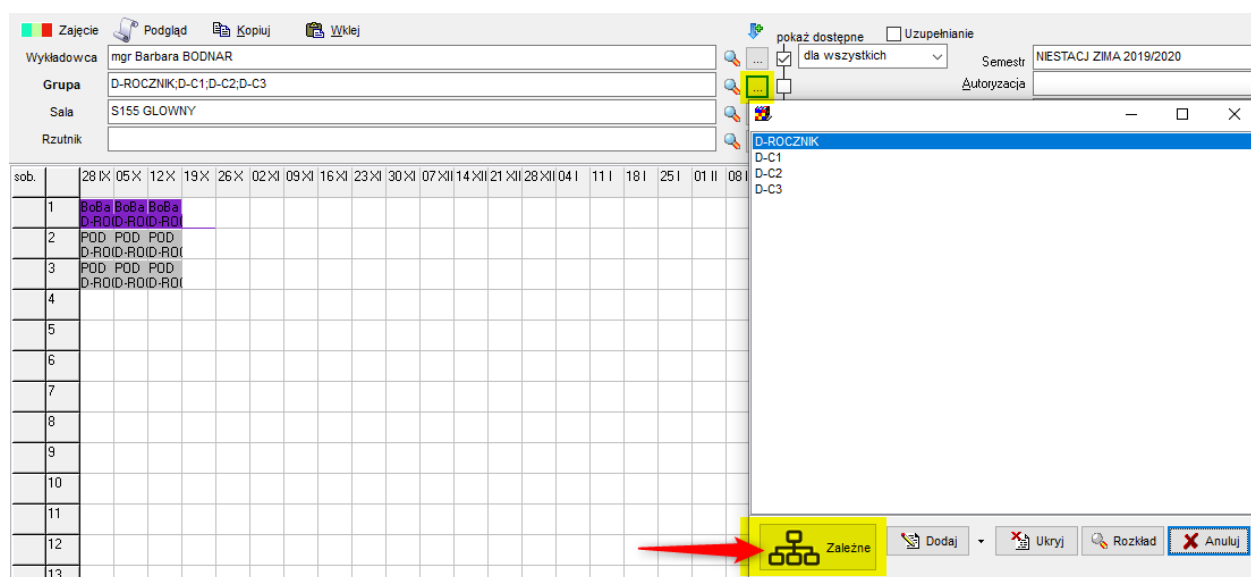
Zajęcie Podgląd Kopiuj Wklej

pokaż dostępne Uzupełnianie

Wykładowca mgr Barbara BODNAR ...

dla wszystkich Semestr NIESTACJ ZIMA 2019/2020

Grupa D-ROCZNIK;D-C1;D-C2;D-C3 ... Autoryzacja

Sala S155 GLOWNY

Rzutnik

| sob. | | 28 IX | 05 X | 12 X | 19 X | 26 X | 02 XI | 09 XI | 16 XI | 23 XI | 30 XI | 07 XII | 14 XII | 21 XII | 28 XII | 04 I | 11 I | 18 I | 25 I | 01 II | 08 I |
|---|---|---|---|---|---|---|---|---|---|---|---|---|---|---|---|---|---|---|---|---|---|
| | 1 | BoBa D-RO | BoBa D-RO | BoBa D-RO | | | | | | | | | | | | | | | | | |
| | 2 | POD D-RO | POD D-RO | POD D-RO | | | | | | | | | | | | | | | | | |
| | 3 | POD D-RO | POD D-RO | POD D-RO | | | | | | | | | | | | | | | | | |
| | 4 | | | | | | | | | | | | | | | | | | | | |
| | 5 | | | | | | | | | | | | | | | | | | | | |
| | 6 | | | | | | | | | | | | | | | | | | | | |
| | 7 | | | | | | | | | | | | | | | | | | | | |
| | 8 | | | | | | | | | | | | | | | | | | | | |
| | 9 | | | | | | | | | | | | | | | | | | | | |
| | 10 | | | | | | | | | | | | | | | | | | | | |
| | 11 | | | | | | | | | | | | | | | | | | | | |
| | 12 | | | | | | | | | | | | | | | | | | | | |
| | 13 | | | | | | | | | | | | | | | | | | | | |

D-ROCZNIK
D-C1
D-C2
D-C3

Zależne Dodaj Ukryj Rozkład Anuluj